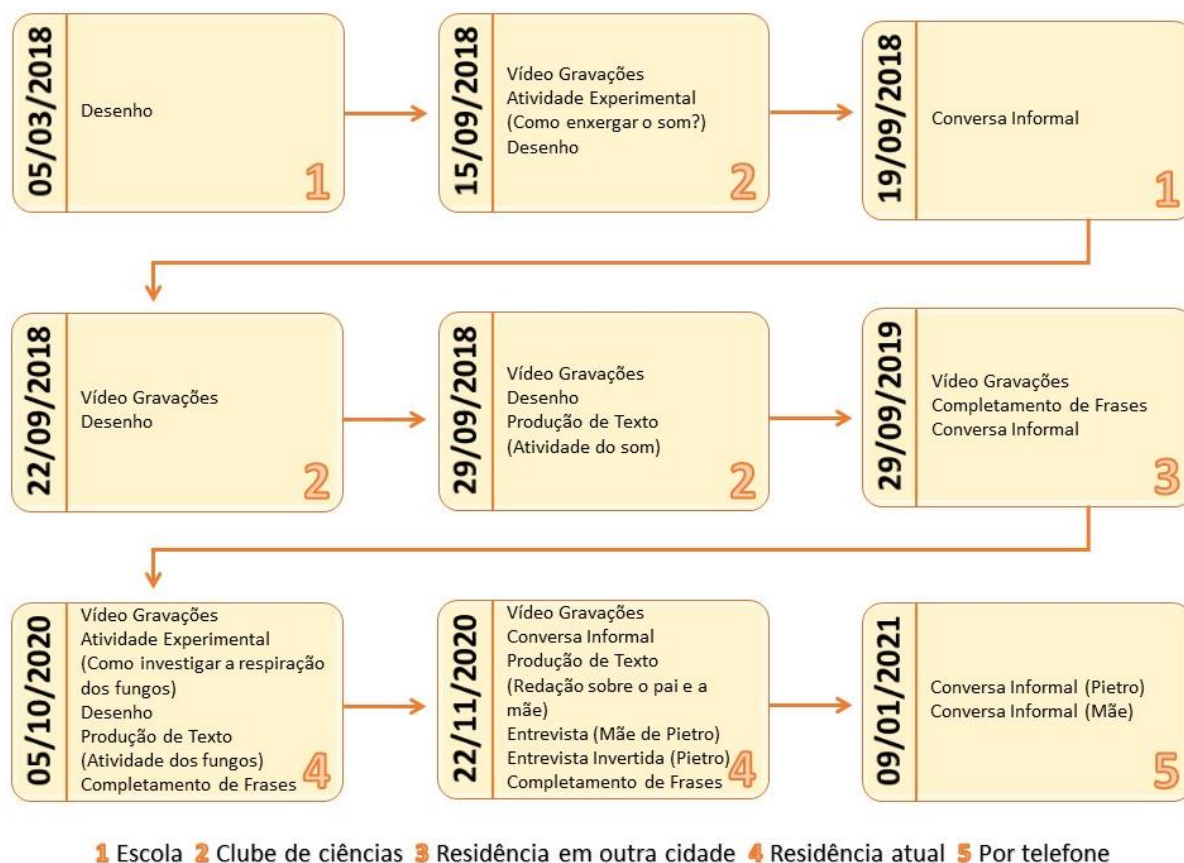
05/03/2018
Desenho
1

15/09/2018
Vídeo Gravações
Atividade Experimental
(Como enxergar o som?)
Desenho
2

19/09/2018
Conversa Informal
1

22/09/2018
Vídeo Gravações
Desenho
2

29/09/2018
Vídeo Gravações
Desenho
Produção de Texto
(Atividade do som)
2

29/09/2019
Vídeo Gravações
Completamento de Frases
Conversa Informal
3

05/10/2020
Vídeo Gravações
Atividade Experimental
(Como investigar a respiração dos fungos)
Desenho
Produção de Texto
(Atividade dos fungos)
Completamento de Frases
4

22/11/2020
Vídeo Gravações
Conversa Informal
Produção de Texto
(Redação sobre o pai e a mãe)
Entrevista (Mãe de Pietro)
Entrevista Invertida (Pietro)
Completamento de Frases
4

09/01/2021
Conversa Informal (Pietro)
Conversa Informal (Mãe)
5

1 Escola 2 Clube de ciências 3 Residência em outra cidade 4 Residência atual 5 Por telefone